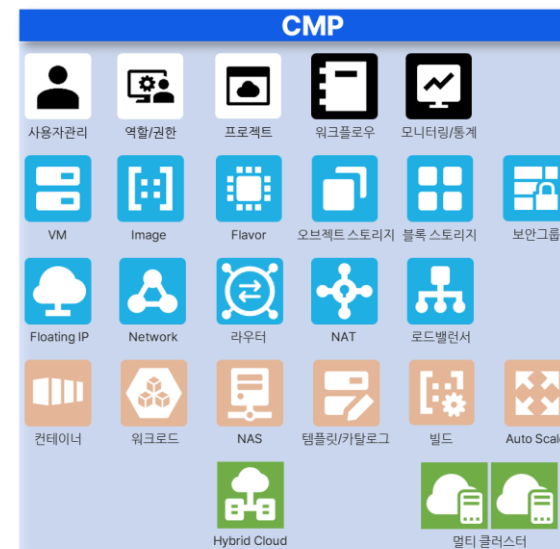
CMP

사용자관리
역할/권한
프로젝트
워크플로우
모니터링/통계

VM
Image
Flavor
오브젝트 스토리지
블록 스토리지
보안그룹

Floating IP
Network
라우터
NAT
로드밸런서

컨테이너
워크로드
NAS
템플릿/카탈로그
빌드
Auto Scale

Hybrid Cloud
멀티 클러스터